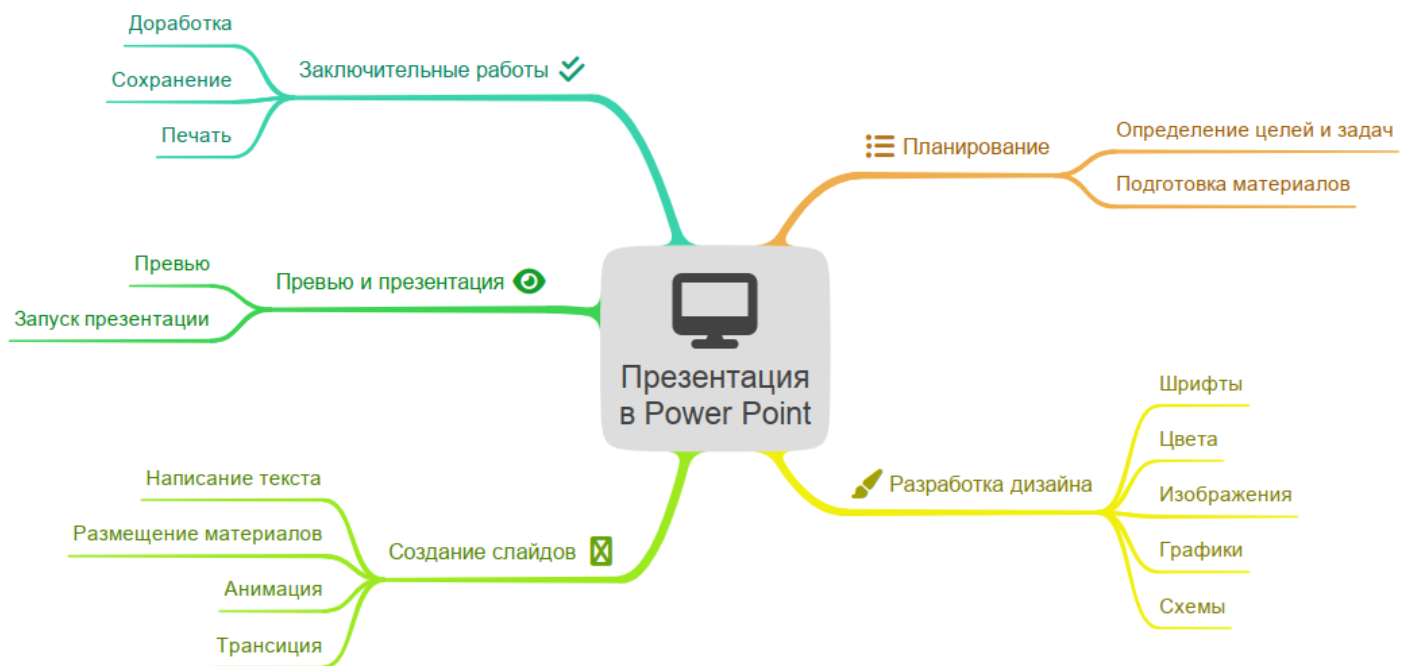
Презентация в Power Point

Планирование
Определение целей и задач
Подготовка материалов

Разработка дизайна
Шрифты
Цвета
Изображения
Графики
Схемы

Создание слайдов
Написание текста
Размещение материалов
Анимация
Трансиция

Превью и презентация
Превью
Запуск презентации

Заключительные работы
Доработка
Сохранение
Печать